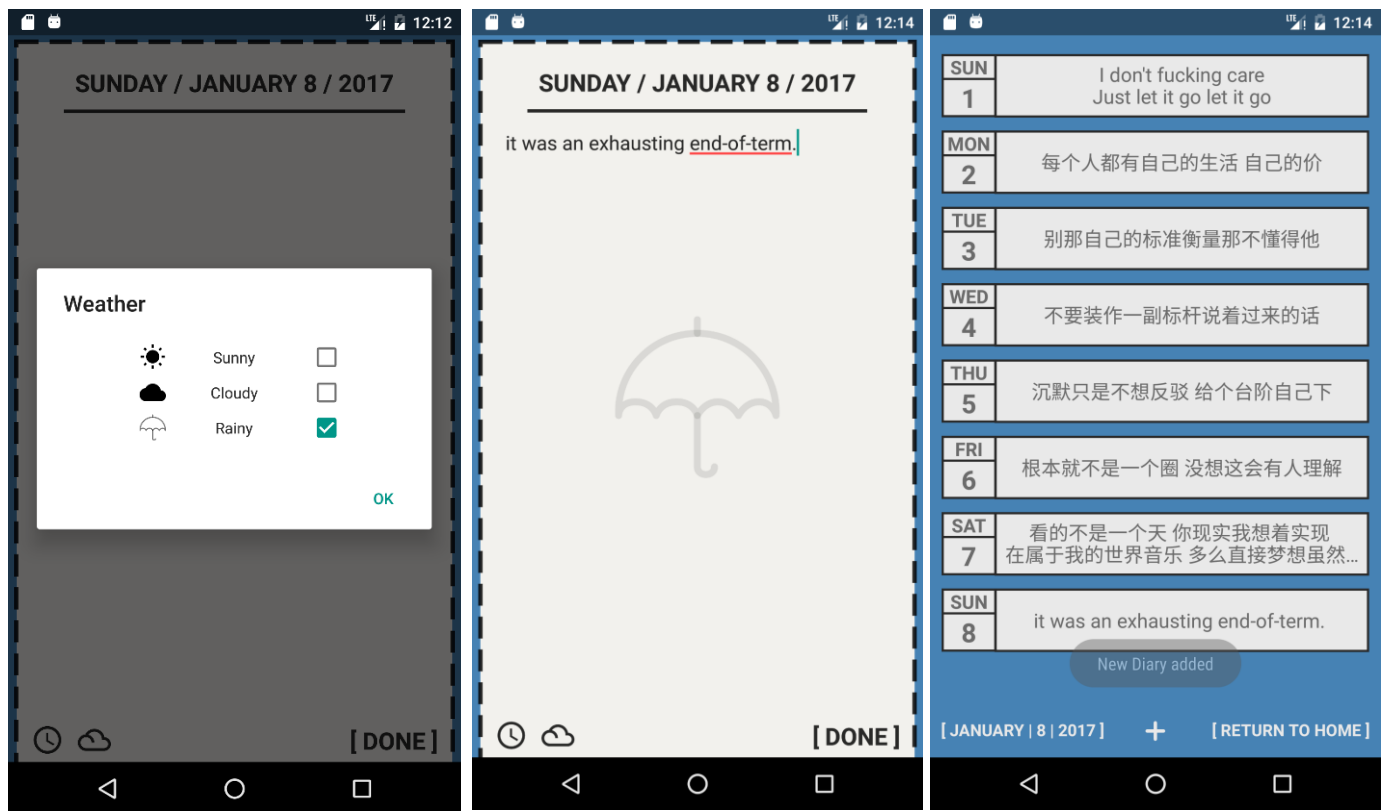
LTE 12:12

SUNDAY / JANUARY 8 / 2017

Weather

Sunny
Cloudy
Rainy

OK

[ DONE ]

LTE 12:14

SUNDAY / JANUARY 8 / 2017

it was an exhausting end-of-term.

[ DONE ]

LTE 12:14

SUN 1 I don't fucking care Just let it go let it go

MON 2 每个人都有自己的生活 自己的价

TUE 3 别那自己的标准衡量那不懂得他

WED 4 不要装作一副标杆说着过来的话

THU 5 沉默只是不想反驳 给个台阶自己下

FRI 6 根本就不是一个圈 没想这会有人理解

SAT 7 看的不是一个天 你现实我想着实现 在属于我的世界音乐 多么直接梦想虽然...

SUN 8 it was an exhausting end-of-term.

New Diary added

[ JANUARY | 8 | 2017 ] + [ RETURN TO HOME ]